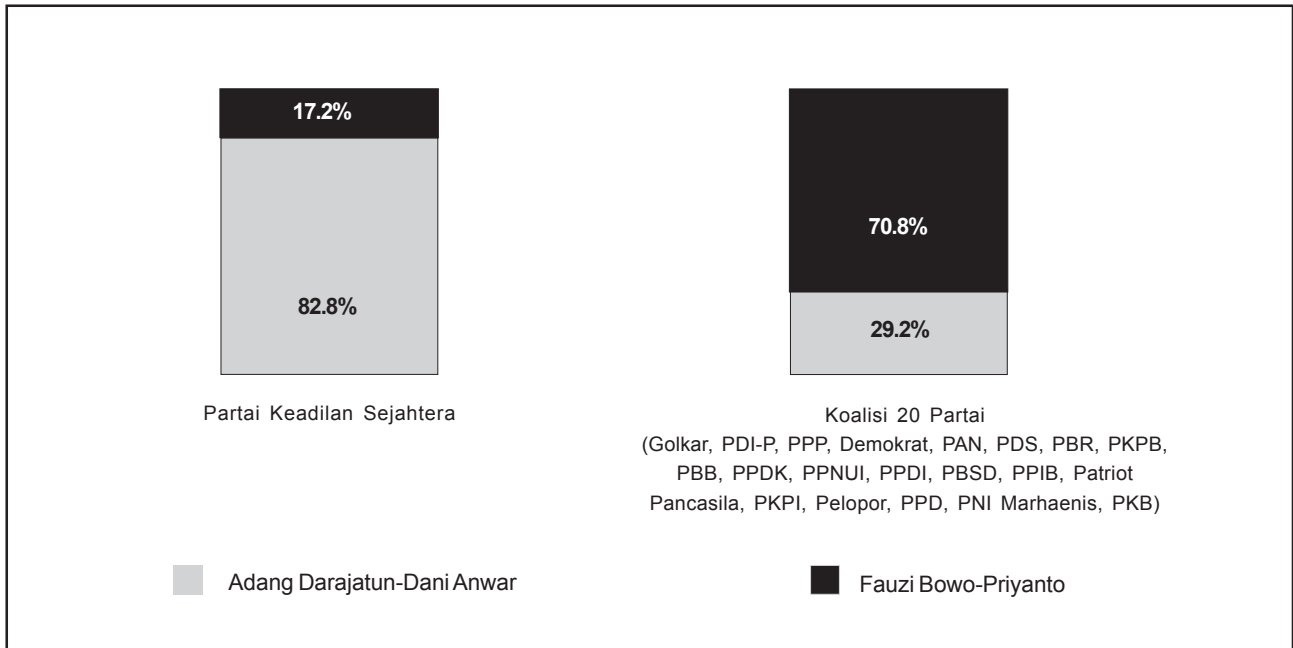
17.2%

82.8%

Partai Keadilan Sejahtera

70.8%

29.2%

Koalisi 20 Partai
(Golkar, PDI-P, PPP, Demokrat, PAN, PDS, PBR, PKPB, PBB, PPDK, PPNUI, PPDI, PBSD, PPIB, Patriot Pancasila, PKPI, Pelopor, PPD, PNI Marhaenis, PKB)

Adang Darajatun-Dani Anwar

Fauzi Bowo-Priyanto